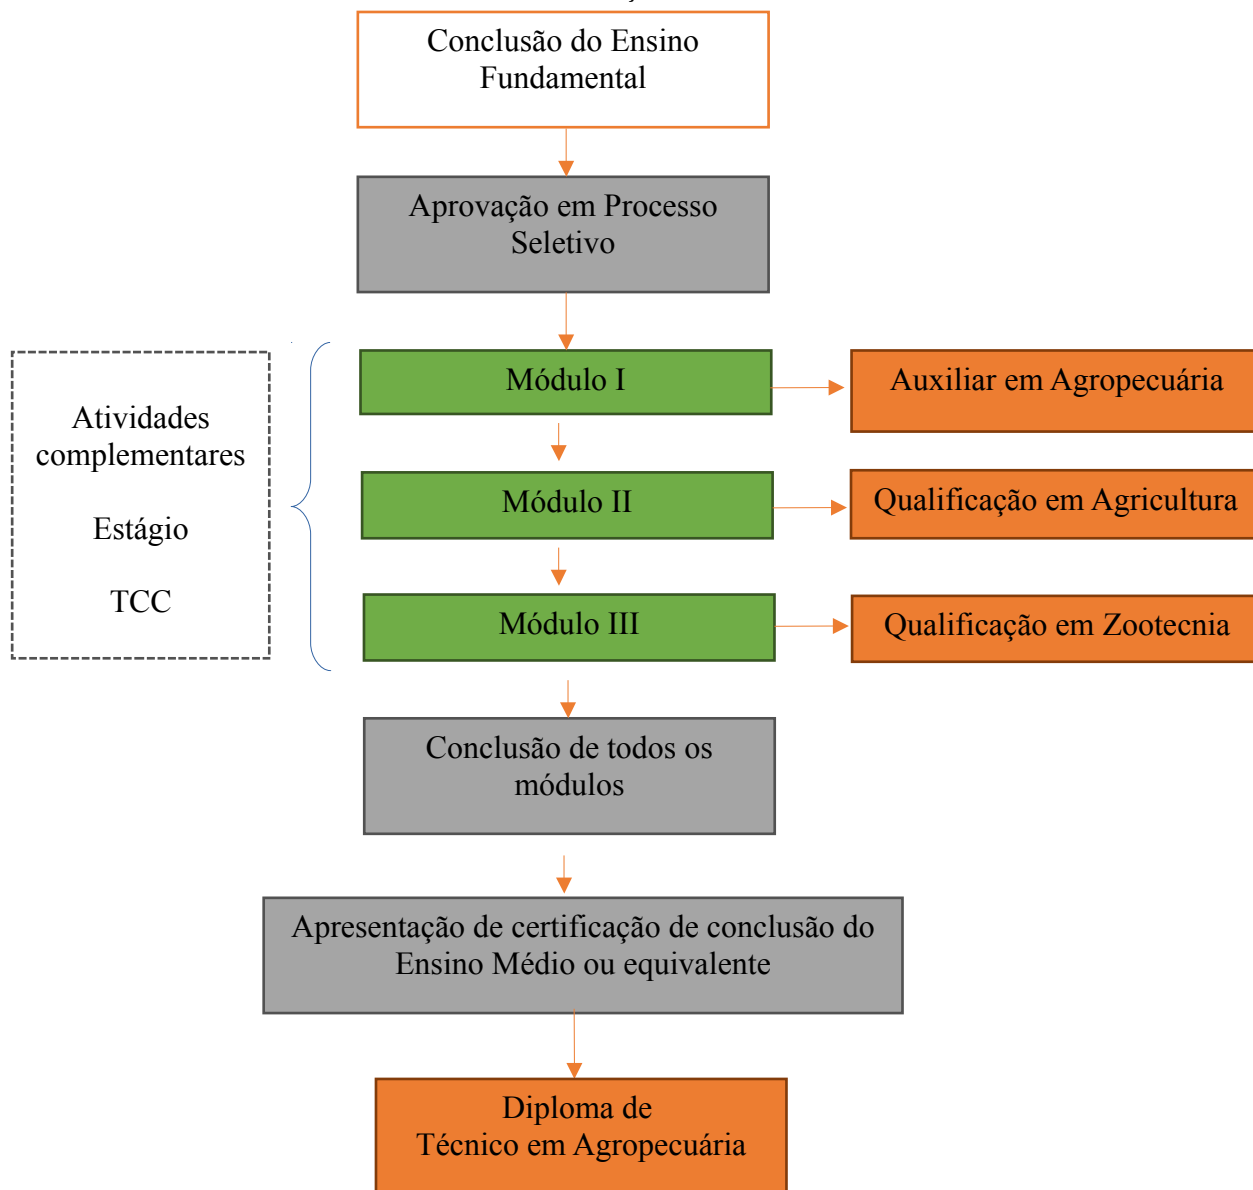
Conclusão do Ensino Fundamental

Aprovação em Processo Seletivo

Atividades complementares

Estágio

TCC

Módulo I

Auxiliar em Agropecuária

Módulo II

Qualificação em Agricultura

Módulo III

Qualificação em Zootecnia

Conclusão de todos os módulos

Apresentação de certificação de conclusão do Ensino Médio ou equivalente

Diploma de Técnico em Agropecuária